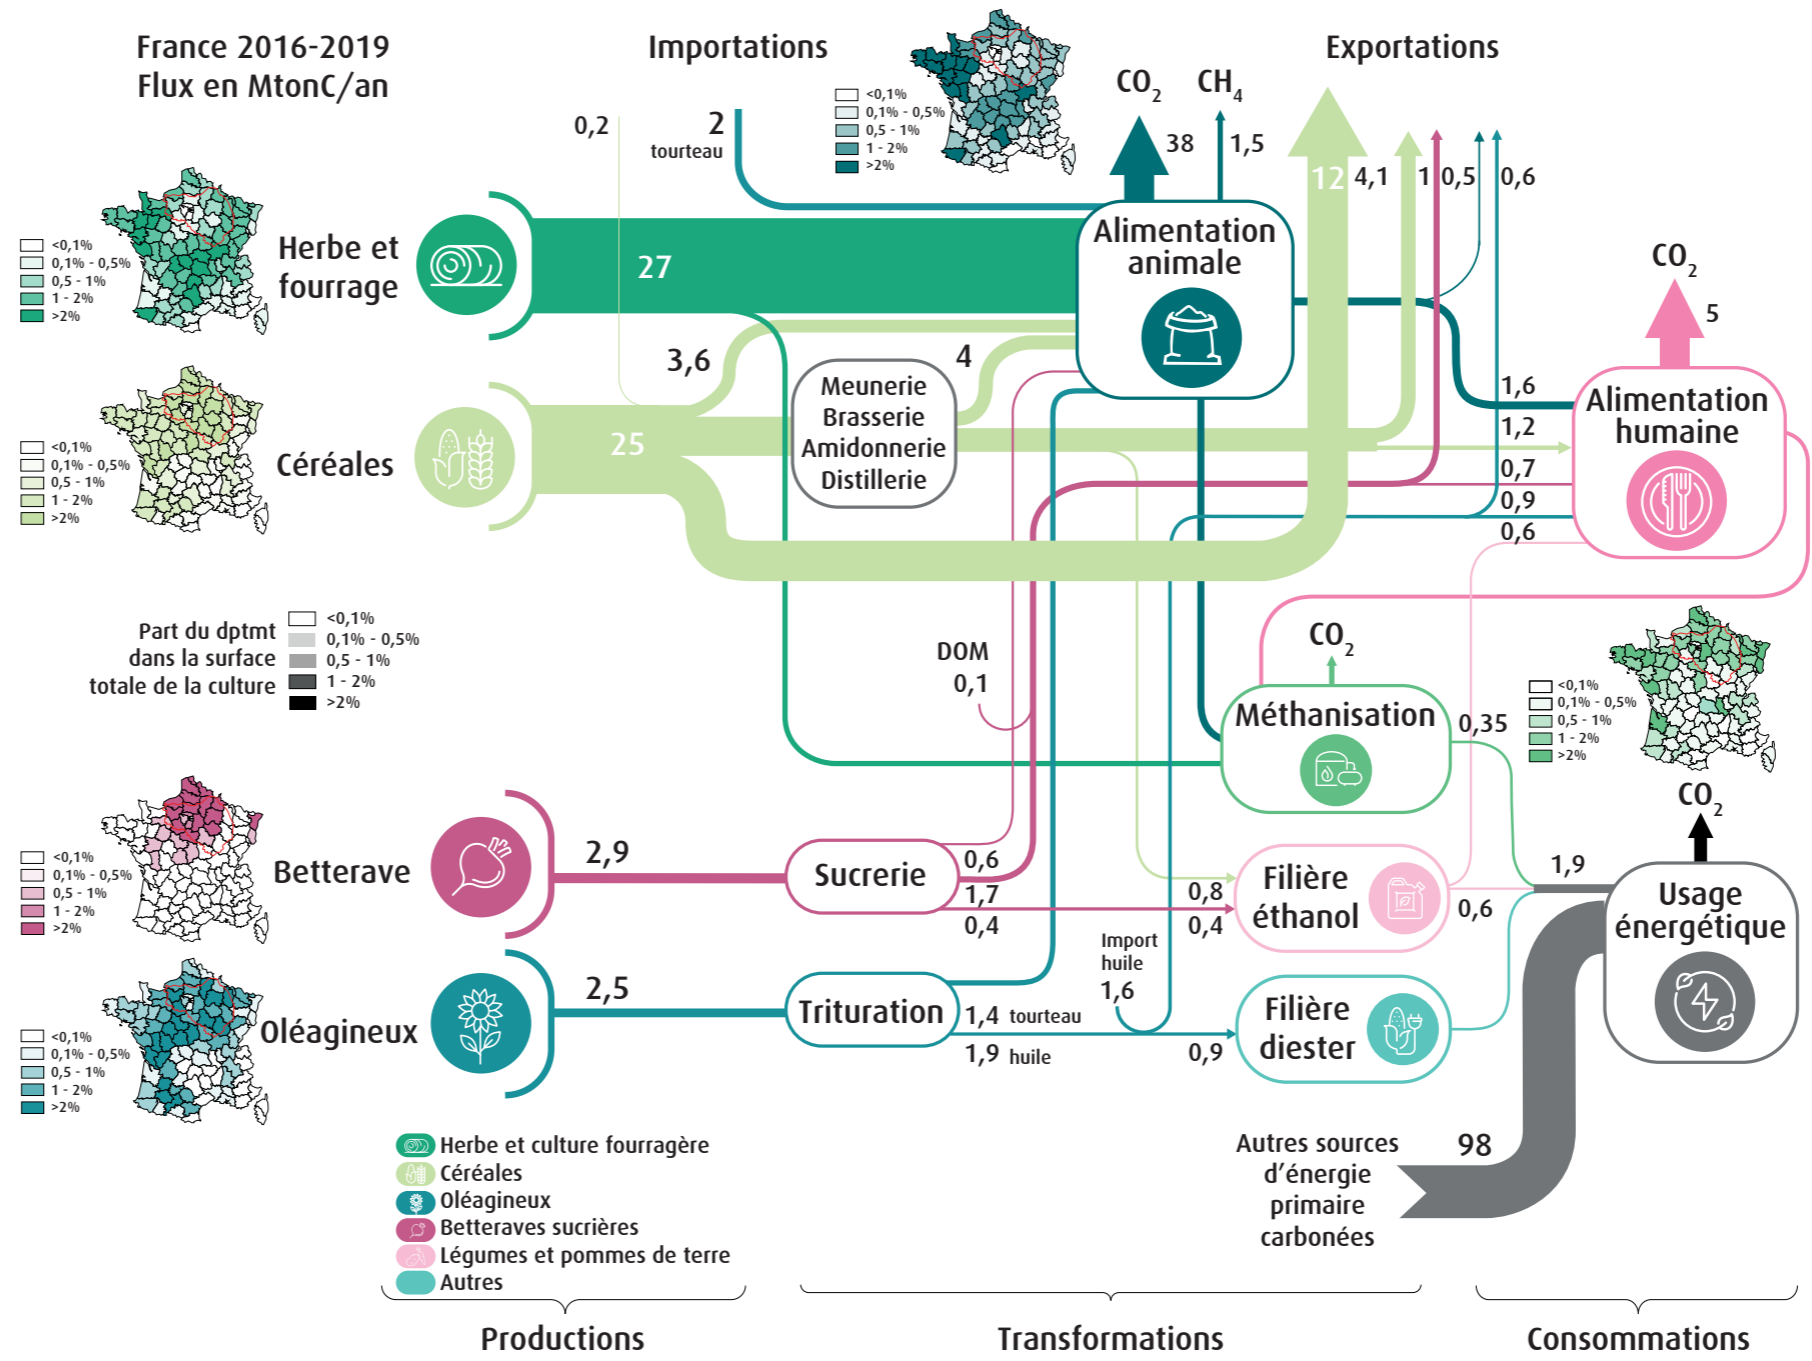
France 2016-2019
Flux en MtonC/an

Importations

Exportations

0,2

2
tourteau

<0,1%
0,1% - 0,5%
0,5 - 1%
1 - 2%
>2%

$CO_2$ $CH_4$

38 1,5

12 4,1 1 0,5 0,6

<0,1%
0,1% - 0,5%
0,5 - 1%
1 - 2%
>2%

Herbe et fourrage

27

Alimentation animale

$CO_2$

5

3,6

4

Meunerie
Brasserie
Amidonnerie
Distillerie

<0,1%
0,1% - 0,5%
0,5 - 1%
1 - 2%
>2%

Céréales

25

1,6
1,2
0,7
0,9
0,6

Alimentation humaine

Part du dptmt dans la surface totale de la culture

<0,1%
0,1% - 0,5%
0,5 - 1%
1 - 2%
>2%

DOM
0,1

$CO_2$

Méthanisation

0,35

<0,1%
0,1% - 0,5%
0,5 - 1%
1 - 2%
>2%

$CO_2$

<0,1%
0,1% - 0,5%
0,5 - 1%
1 - 2%
>2%

Betterave

2,9

Sucrerie

0,6
1,7
0,4

0,8
0,4

Filière éthanol

1,9

0,6

Usage énergétique

<0,1%
0,1% - 0,5%
0,5 - 1%
1 - 2%
>2%

Oléagineux

2,5

Trituration

Import huile
1,6

1,4 tourteau
1,9 huile

0,9

Filière diester

Herbe et culture fourragère
Céréales
Oléagineux
Betteraves sucrières
Légumes et pommes de terre
Autres

Autres sources d'énergie primaire carbonées

98

Productions

Transformations

Consommations